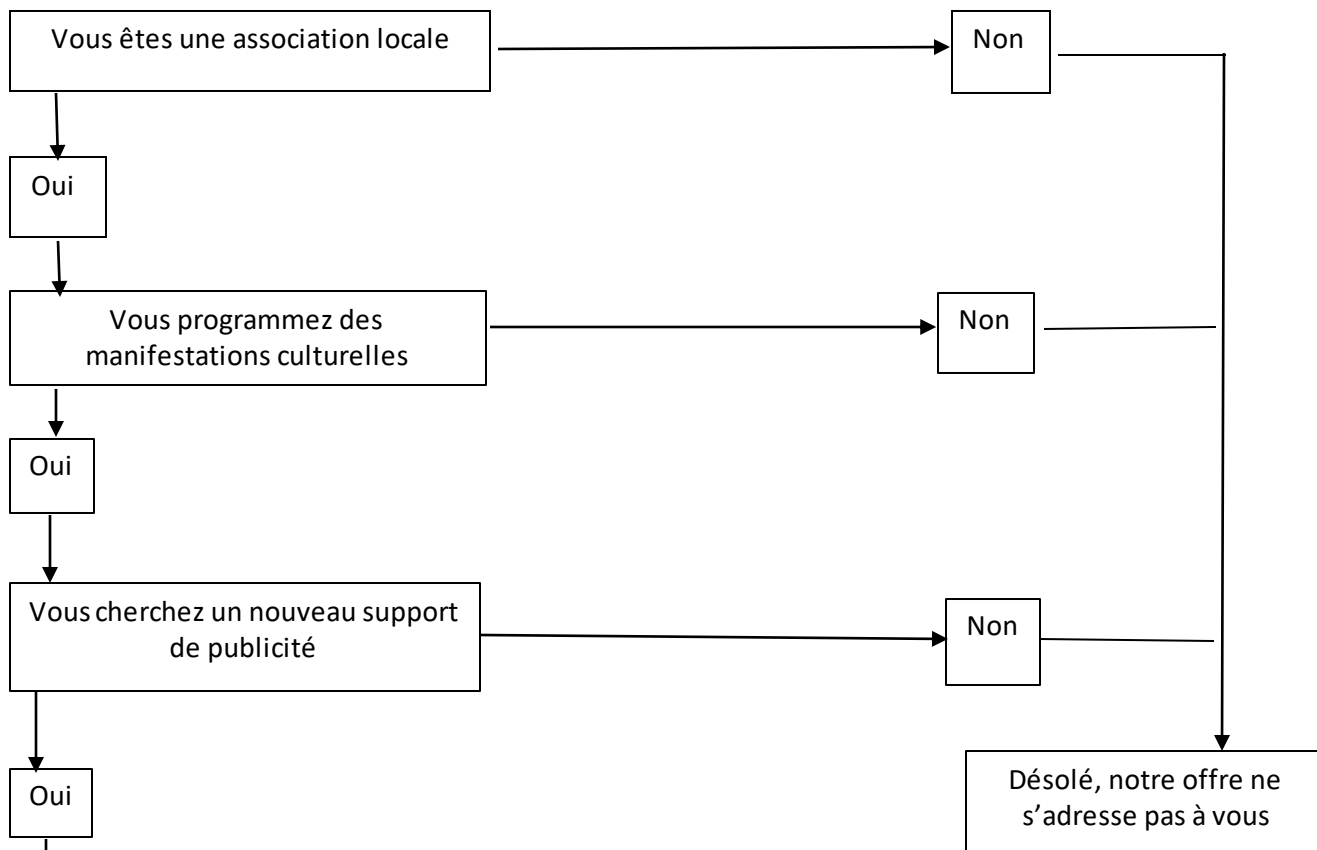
Vous êtes une association locale

Non

Oui

Vous programmez des manifestations culturelles

Non

Oui

Vous cherchez un nouveau support de publicité

Non

Oui

Désolé, notre offre ne s’adresse pas à vous